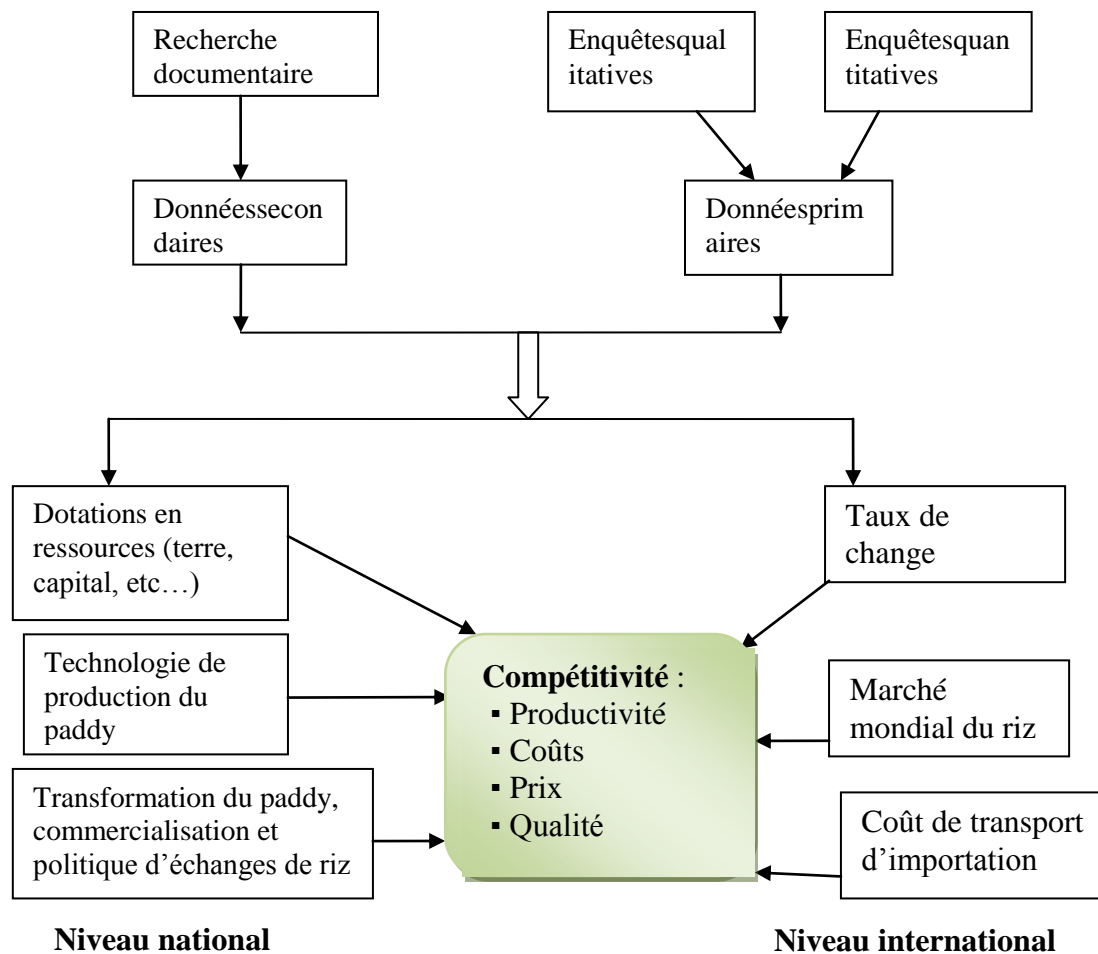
Recherche documentaire

Enquêtesqualitatives

Enquêtesquantitatives

Donnéessecondaires

Donnéesprimaires

Dotations en ressources (terre, capital, etc…)

Taux de change

Technologie de production du paddy

Compétitivité :
▪ Productivité
▪ Coûts
▪ Prix
▪ Qualité

Marché mondial du riz

Transformation du paddy, commercialisation et politique d'échanges de riz

Coût de transport d'importation

Niveau national

Niveau international